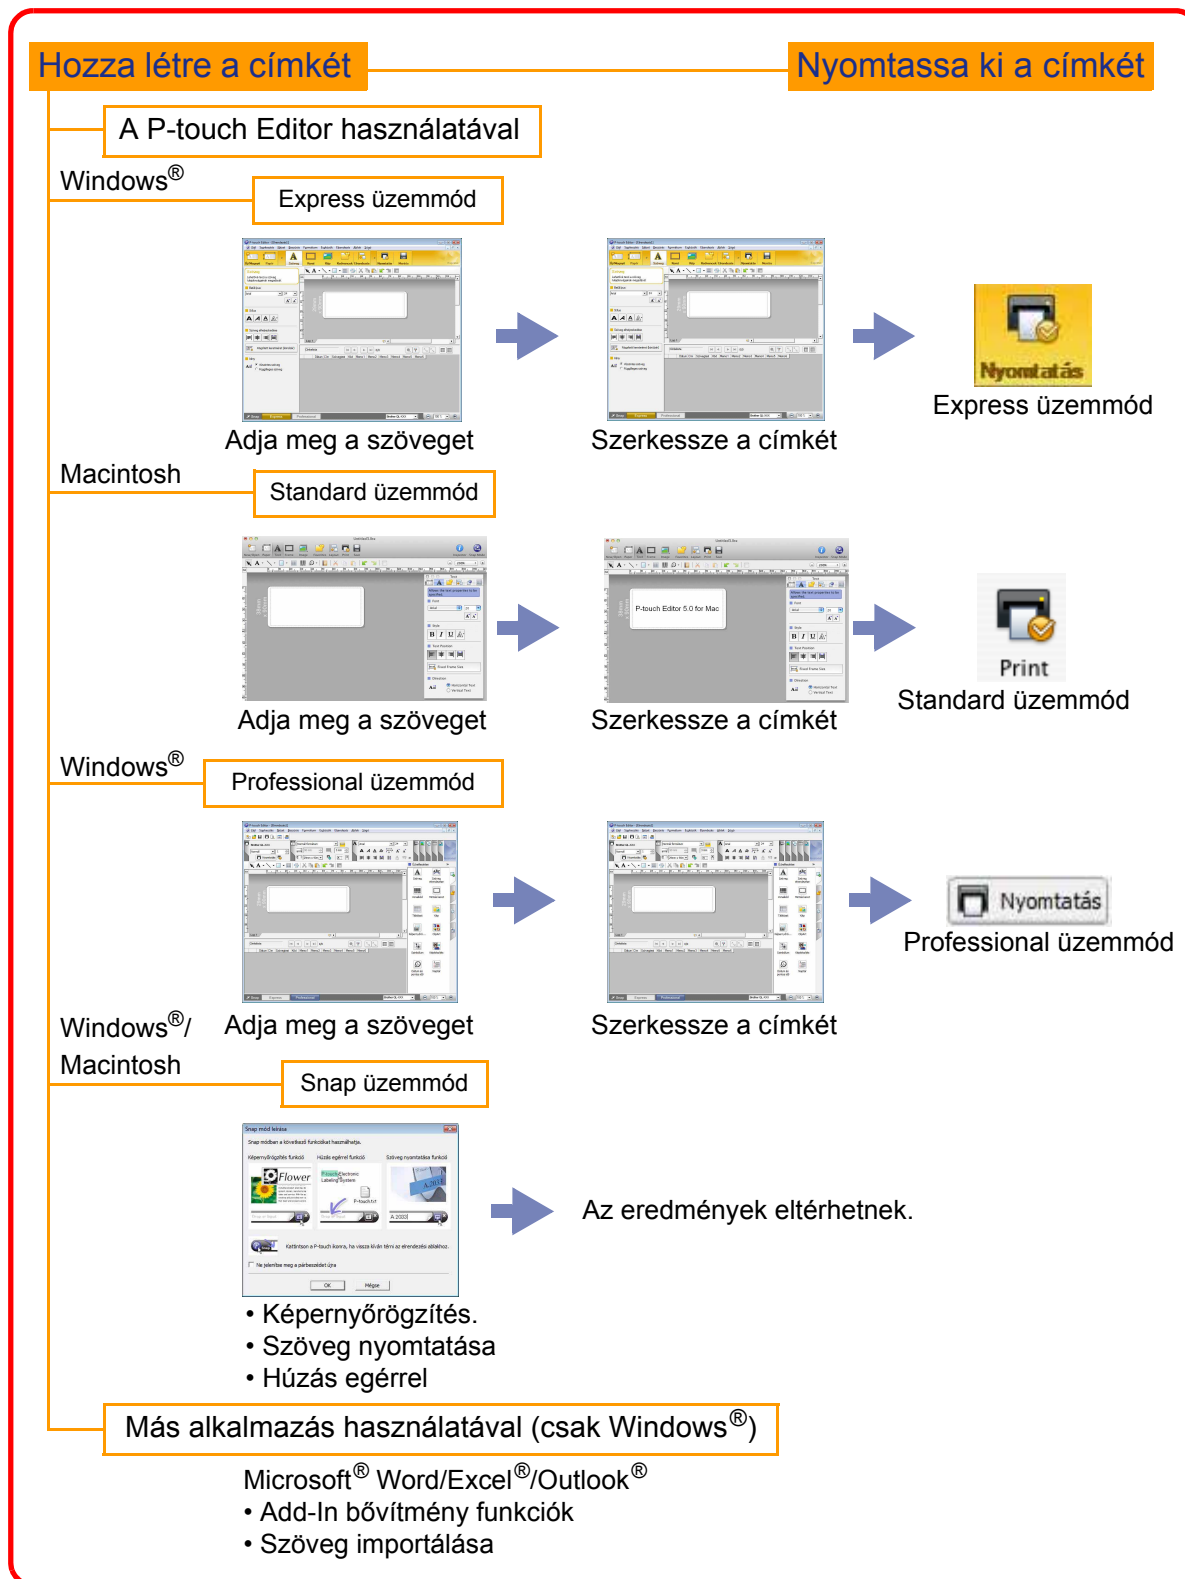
Hozza létre a címkét

Nyomtassa ki a címkét

A P-touch Editor használatával

Windows®

Express üzemmód

Adja meg a szöveget

Szerkessze a címkét

Nyomtatás

Express üzemmód

Macintosh

Standard üzemmód

P-touch Editor 5.0 for Mac

Adja meg a szöveget

Szerkessze a címkét

Print

Standard üzemmód

Windows®

Professional üzemmód

Adja meg a szöveget

Szerkessze a címkét

Nyomtatás

Professional üzemmód

Windows®/ Macintosh

Snap üzemmód

Az eredmények eltérhetnek.

• Képernyőrögzítés.
• Szöveg nyomtatása
• Húzás egérrel

Más alkalmazás használatával (csak Windows®)

Microsoft® Word/Excel®/Outlook®
• Add-In bővítmény funkciók
• Szöveg importálása